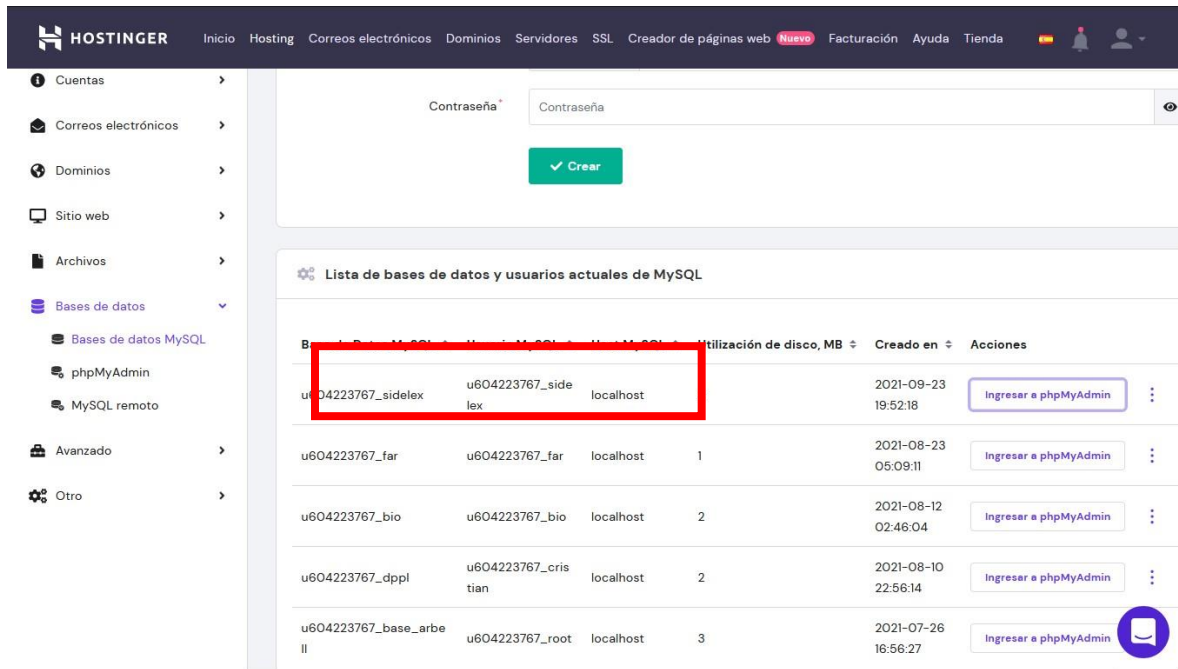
HOSTINGER Inicio Hosting Correos electrónicos Dominios Servidores SSL Creador de páginas web Nuevo Facturación Ayuda Tienda

Cuentas
Correos electrónicos
Dominios
Sitio web
Archivos
Bases de datos
Bases de datos MySQL
phpMyAdmin
MySQL remoto
Avanzado
Otro

Contraseña*
Contraseña

✓ Crear

Lista de bases de datos y usuarios actuales de MySQL

| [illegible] | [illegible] | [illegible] | Utilización de disco, MB ≑ | Creado en ≑ | Acciones |
|---|---|---|---|---|---|
| u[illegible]4223767_sidelex | u604223767_sidelex | localhost | | 2021-09-23 19:52:18 | Ingresar a phpMyAdmin |
| u604223767_far | u604223767_far | localhost | 1 | 2021-08-23 05:09:11 | Ingresar a phpMyAdmin |
| u604223767_bio | u604223767_bio | localhost | 2 | 2021-08-12 02:46:04 | Ingresar a phpMyAdmin |
| u604223767_dppl | u604223767_cristian | localhost | 2 | 2021-08-10 22:56:14 | Ingresar a phpMyAdmin |
| u604223767_base_arbell | u604223767_root | localhost | 3 | 2021-07-26 16:56:27 | Ingresar a phpMyAdmin |